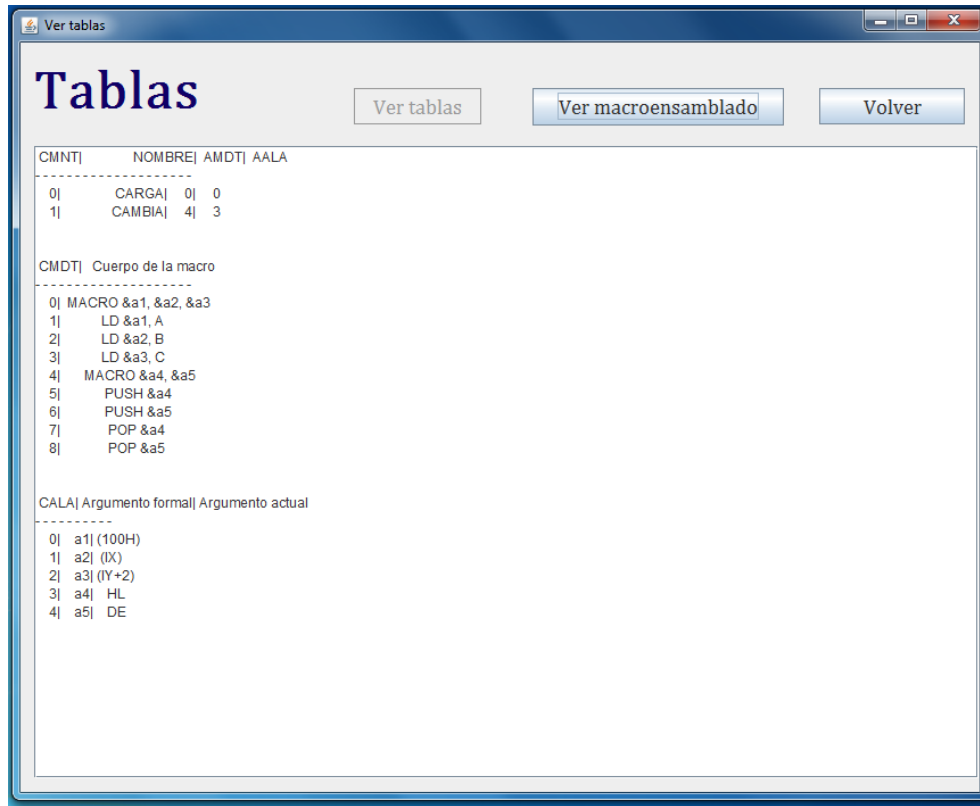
Ver tablas

Tablas

Ver tablas

Ver macroensamblado

Volver

CMNT| NOMBRE| AMDT| AALA
--------------------
0| CARGA| 0| 0
1| CAMBIA| 4| 3

CMDT| Cuerpo de la macro
--------------------
0| MACRO &a1, &a2, &a3
1| LD &a1, A
2| LD &a2, B
3| LD &a3, C
4| MACRO &a4, &a5
5| PUSH &a4
6| PUSH &a5
7| POP &a4
8| POP &a5

CALA| Argumento formal| Argumento actual
----------
0| a1| (100H)
1| a2| (IX)
2| a3| (IY+2)
3| a4| HL
4| a5| DE